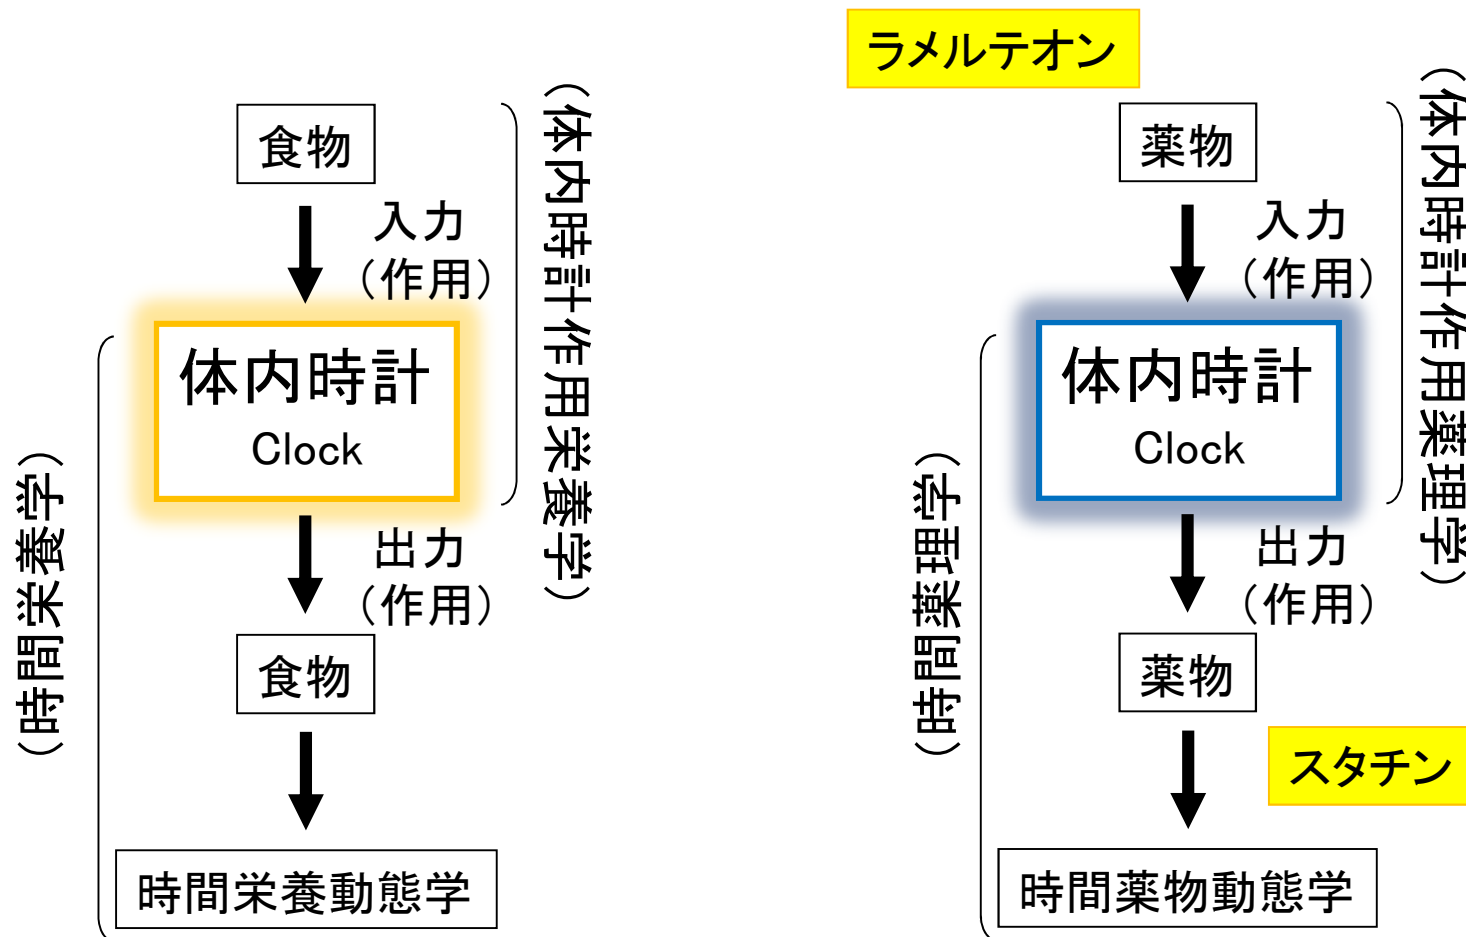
食物

入力
（作用）

体内時計
Clock

出力
（作用）

食物

時間栄養動態学

（体内時計作用栄養学）

（時間栄養学）

ラメルテオン

薬物

入力
（作用）

体内時計
Clock

出力
（作用）

薬物

スタチン

時間薬物動態学

（体内時計作用薬理学）

（時間薬理学）